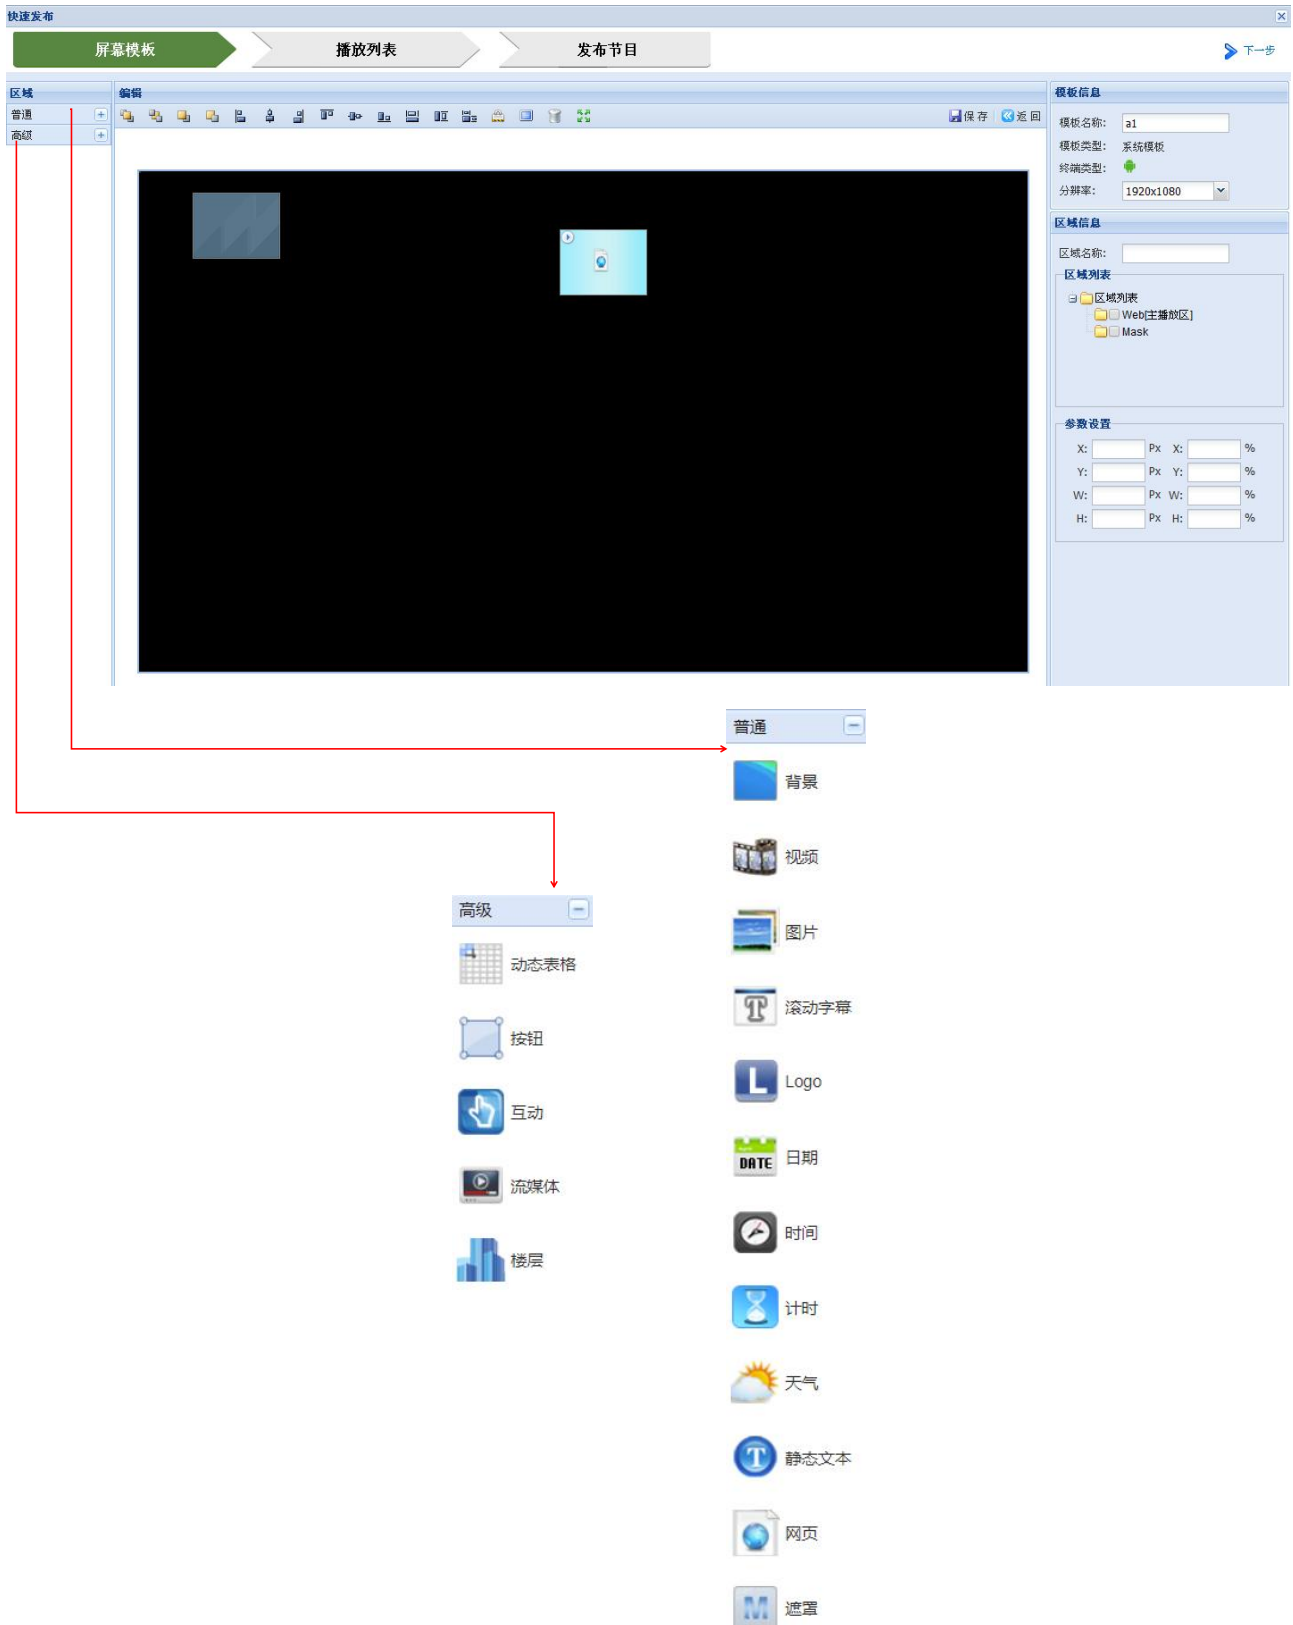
快速发布

屏幕模板　播放列表　发布节目

下一步

区域
普通
高级

编辑

保存　返回

模板信息
模板名称: a1
模板类型: 系统模板
终端类型:
分辨率: 1920x1080

区域信息
区域名称:
区域列表
区域列表
Web[主播放区]
Mask

参数设置
| X: | Px | X: | % |
|---|---|---|---|
| Y: | Px | Y: | % |
| W: | Px | W: | % |
| H: | Px | H: | % |

普通
背景
视频
图片
滚动字幕
Logo
DATE 日期
时间
计时
天气
静态文本
网页
遮罩

高级
动态表格
按钮
互动
流媒体
楼层